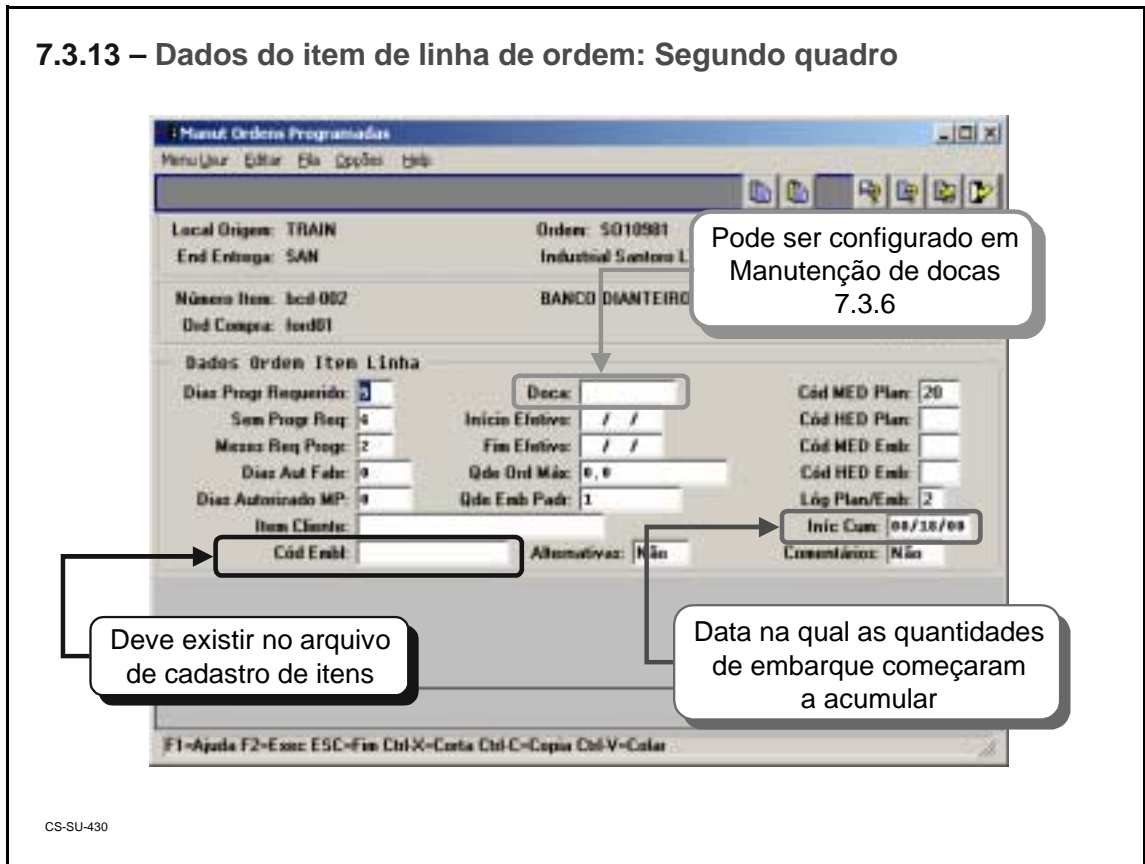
7.3.13 – Dados do item de linha de ordem: Segundo quadro

Manut Ordens Programadas

MenuUsur Editar Fila Opções Help

Local Origem: TRAIN
End Entrega: SAN

Ordem: SO10981
Industrial Santoro L

Número Item: bcd-002
Ord Compra: lord01

BANCO DIANTEIRO

Pode ser configurado em Manutenção de docas 7.3.6

Dados Ordem Item Linha

Dias Progr Requerido: 3
Sem Progr Req: 4
Meses Req Progr: 2
Dias Aut Fabr: 0
Dias Autorizado MP: 0
Item Cliente:
Cód Embl:

Doca:
Início Efetivo: / /
Fim Efetivo: / /
Qde Ord Máx: 0,0
Qde Emb Padr: 1
Alternativas: Não

Cód MED Plan: 20
Cód HED Plan:
Cód MED Emb:
Cód HED Emb:
Lóg Plan/Emb: 2
Iníc Cum: 08/18/00
Comentários: Não

Deve existir no arquivo de cadastro de itens

Data na qual as quantidades de embarque começaram a acumular

F1=Ajuda F2=Exec ESC=Fim Ctrl-X=Corta Ctrl-C=Copia Ctrl-V=Colar

CS-SU-430